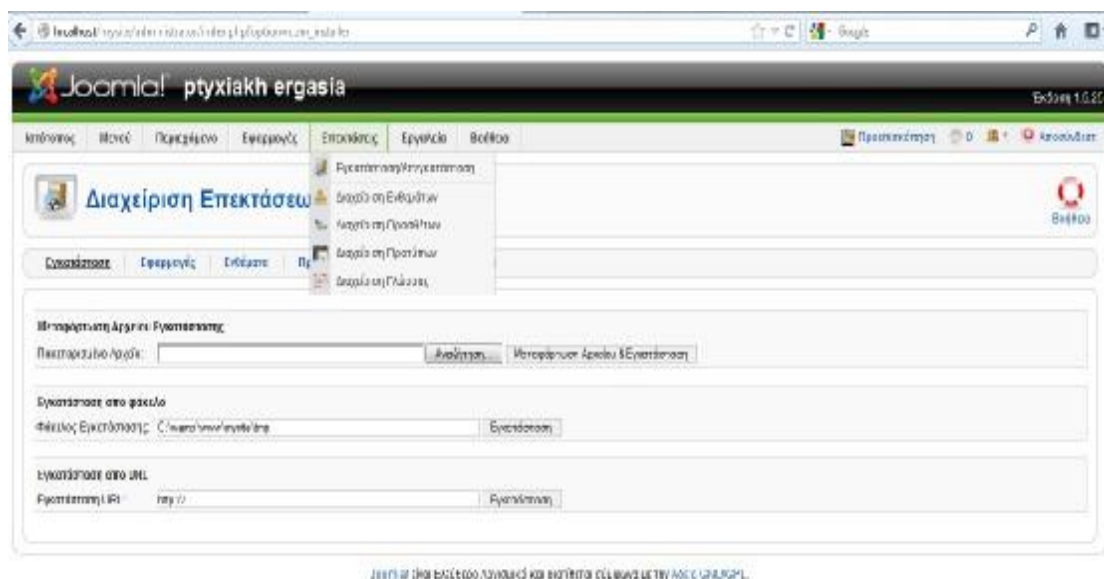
localhost/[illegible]/administrator/index.php?option=com_installer

Google

Joomla! ptyxiakh ergasia

Έκδοση 1.5.2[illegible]

Ιστότοπος Μενού Περιεχόμενο Εφαρμογές Επεκτάσεις Εργαλεία Βοήθεια

Προεπισκόπηση 0 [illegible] Αποσύνδεση

Εγκατάσταση/Απεγκατάσταση
Διαχείριση Ενθεμάτων
Διαχείριση Προσθέτων
Διαχείριση Προτύπων
Διαχείριση Γλώσσας

Διαχείριση Επεκτάσεω

Βοήθεια

Εγκατάσταση Εφαρμογές Ενθέματα Π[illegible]

Μεταφόρτωση Αρχείου Εγκατάστασης
Πακέτο αρχείου Αρχείο: Αναζήτηση... Μεταφόρτωση Αρχείου & Εγκατάσταση

Εγκατάσταση από φάκελο
Φάκελος Εγκατάστασης: C:\wamp\www\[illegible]\tmp Εγκατάσταση

Εγκατάσταση από URL
Εγκατάσταση URL: http:// Εγκατάσταση

Joomla! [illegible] GNU/GPL.